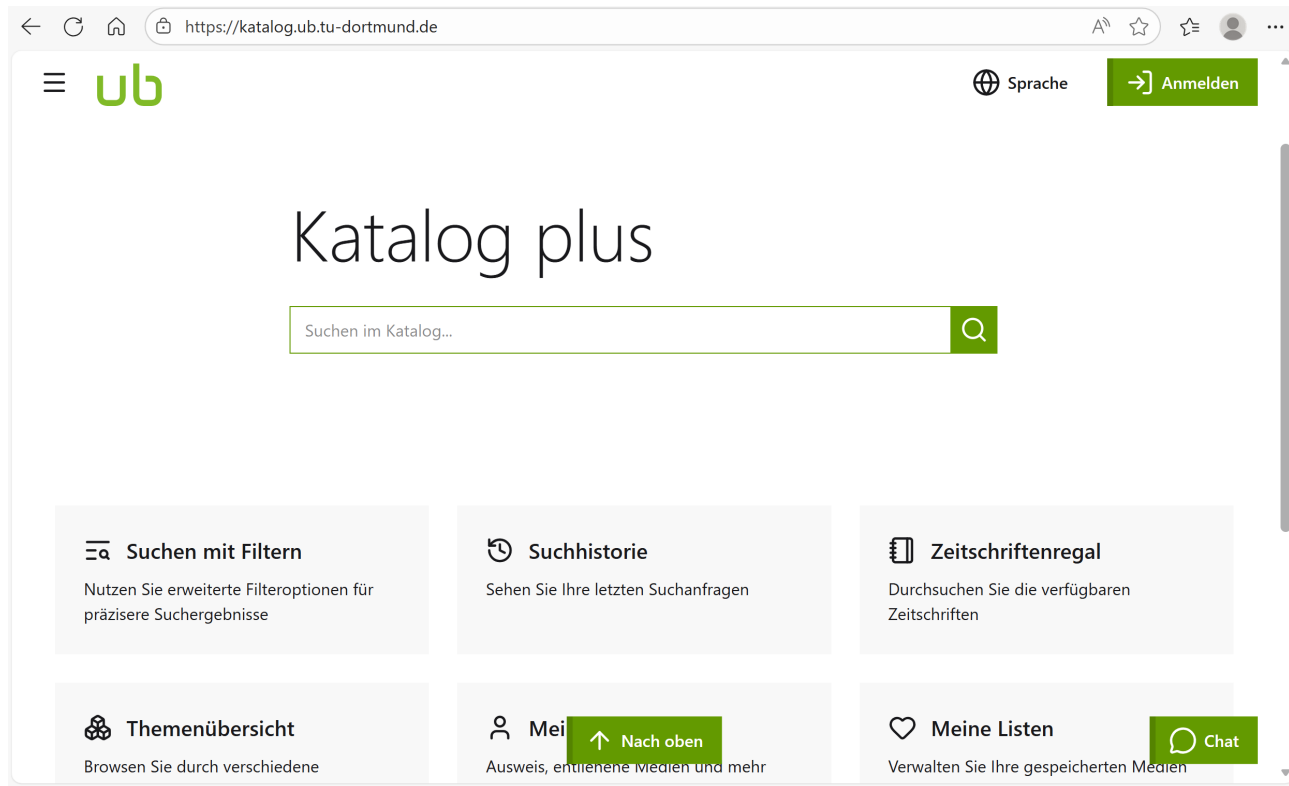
https://katalog.ub.tu-dortmund.de

ub

Sprache

Anmelden

Katalog plus

Suchen im Katalog...

Suchen mit Filtern

Nutzen Sie erweiterte Filteroptionen für präzisere Suchergebnisse

Suchhistorie

Sehen Sie Ihre letzten Suchanfragen

Zeitschriftenregal

Durchsuchen Sie die verfügbaren Zeitschriften

Themenübersicht

Browsen Sie durch verschiedene

Mei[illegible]

Ausweis, entliehene Medien und mehr

Nach oben

Meine Listen

Verwalten Sie Ihre gespeicherten Medien

Chat